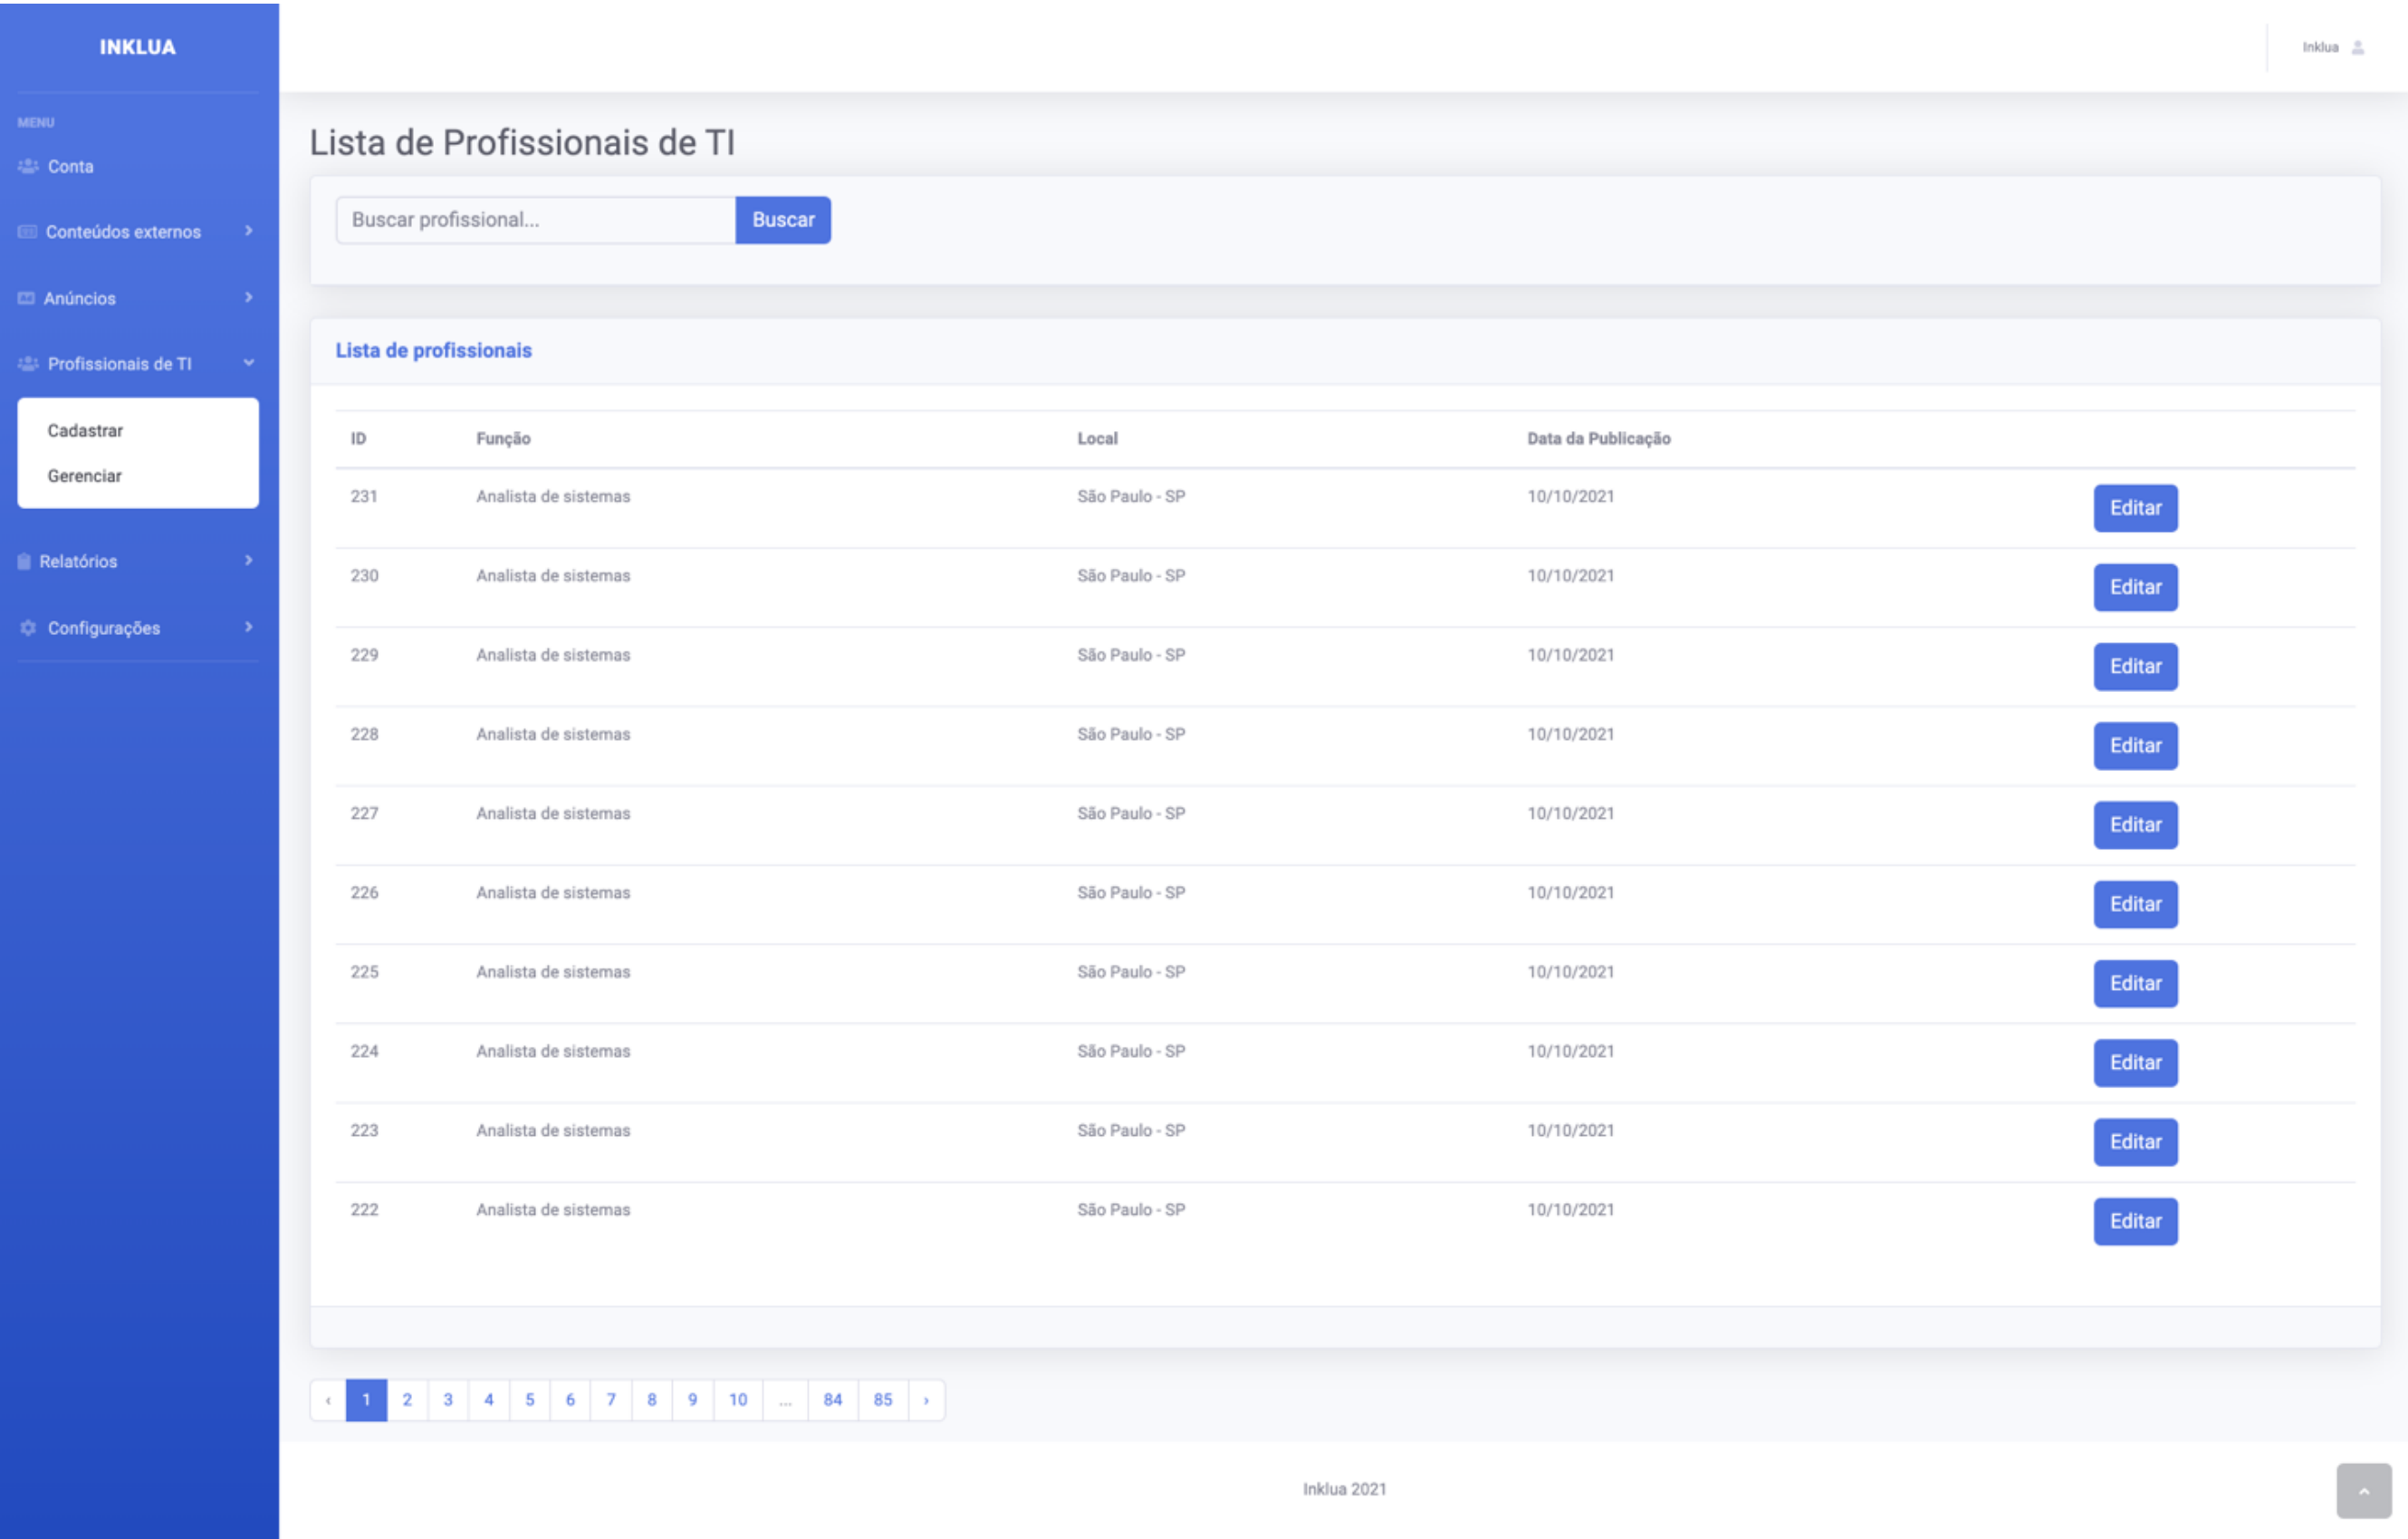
INKLUA

MENU

Conta

Conteúdos externos

Anúncios

Profissionais de TI

Cadastrar

Gerenciar

Relatórios

Configurações

Inklua

Lista de Profissionais de TI

Buscar profissional...

Buscar

Lista de profissionais

| ID | Função | Local | Data da Publicação | |
|---|---|---|---|---|
| 231 | Analista de sistemas | São Paulo - SP | 10/10/2021 | Editar |
| 230 | Analista de sistemas | São Paulo - SP | 10/10/2021 | Editar |
| 229 | Analista de sistemas | São Paulo - SP | 10/10/2021 | Editar |
| 228 | Analista de sistemas | São Paulo - SP | 10/10/2021 | Editar |
| 227 | Analista de sistemas | São Paulo - SP | 10/10/2021 | Editar |
| 226 | Analista de sistemas | São Paulo - SP | 10/10/2021 | Editar |
| 225 | Analista de sistemas | São Paulo - SP | 10/10/2021 | Editar |
| 224 | Analista de sistemas | São Paulo - SP | 10/10/2021 | Editar |
| 223 | Analista de sistemas | São Paulo - SP | 10/10/2021 | Editar |
| 222 | Analista de sistemas | São Paulo - SP | 10/10/2021 | Editar |

‹ 1 2 3 4 5 6 7 8 9 10 ... 84 85 ›

Inklua 2021